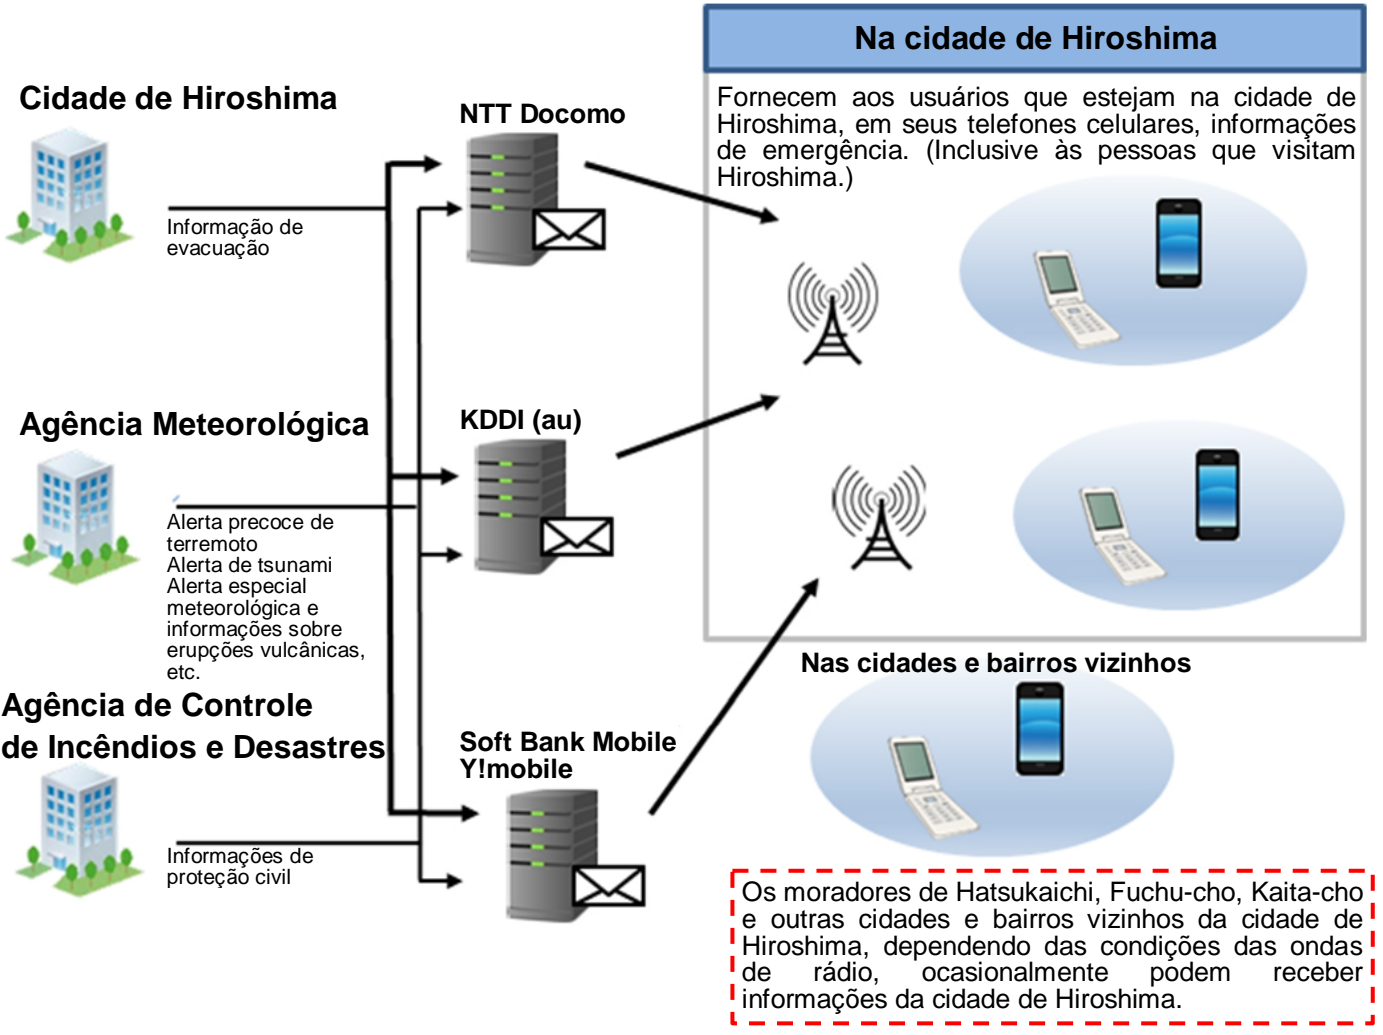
Cidade de Hiroshima

Informação de evacuação

Agência Meteorológica

Alerta precoce de terremoto
Alerta de tsunami
Alerta especial meteorológica e informações sobre erupções vulcânicas, etc.

Agência de Controle de Incêndios e Desastres

Informações de proteção civil

NTT Docomo

KDDI (au)

Soft Bank Mobile
Y!mobile

Na cidade de Hiroshima

Fornecem aos usuários que estejam na cidade de Hiroshima, em seus telefones celulares, informações de emergência. (Inclusive às pessoas que visitam Hiroshima.)

Nas cidades e bairros vizinhos

Os moradores de Hatsukaichi, Fuchu-cho, Kaita-cho e outras cidades e bairros vizinhos da cidade de Hiroshima, dependendo das condições das ondas de rádio, ocasionalmente podem receber informações da cidade de Hiroshima.